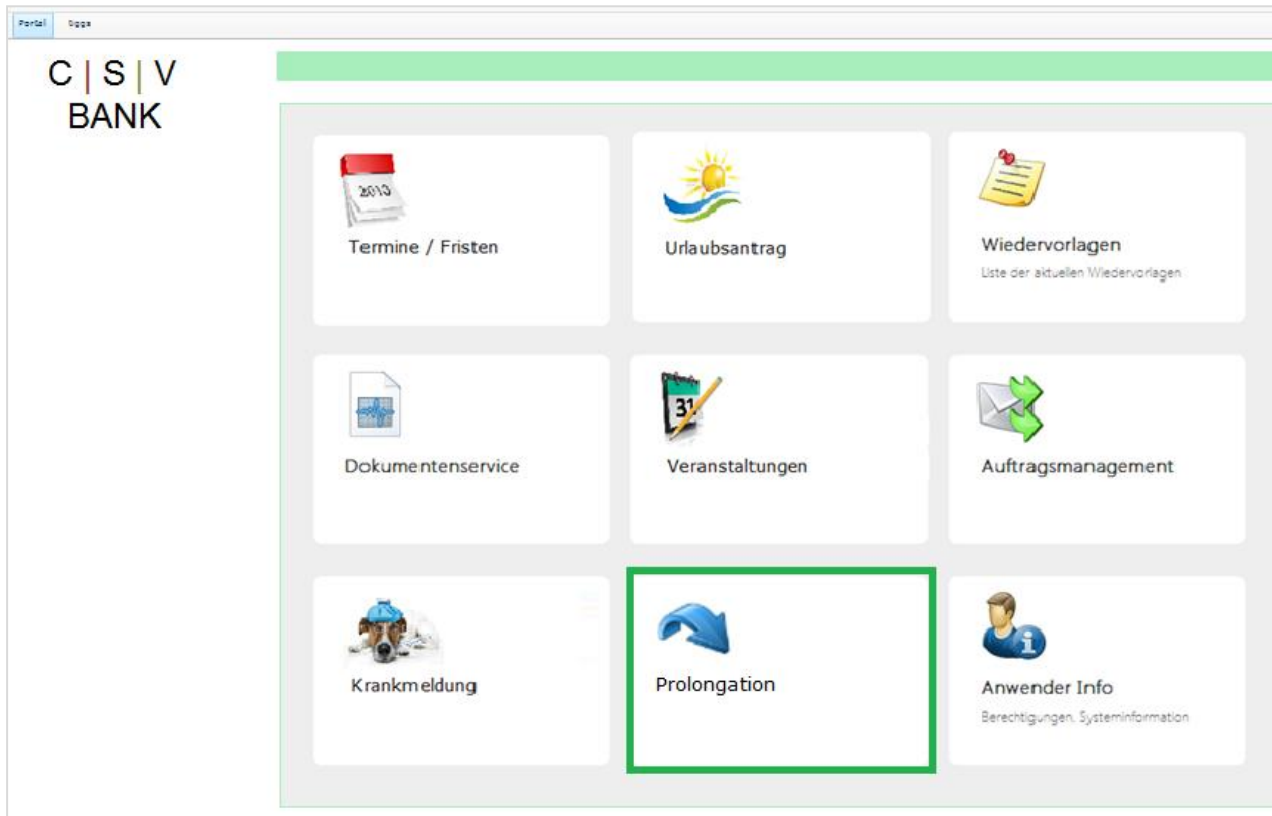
Portal bgga

C | S | V
BANK

2013
Termine / Fristen

Urlaubsantrag

Wiedervorlagen
Liste der aktuellen Wiedervorlagen

Dokumentenservice

31
Veranstaltungen

Auftragsmanagement

Krankmeldung

Prolongation

Anwender Info
Berechtigungen, Systeminformation